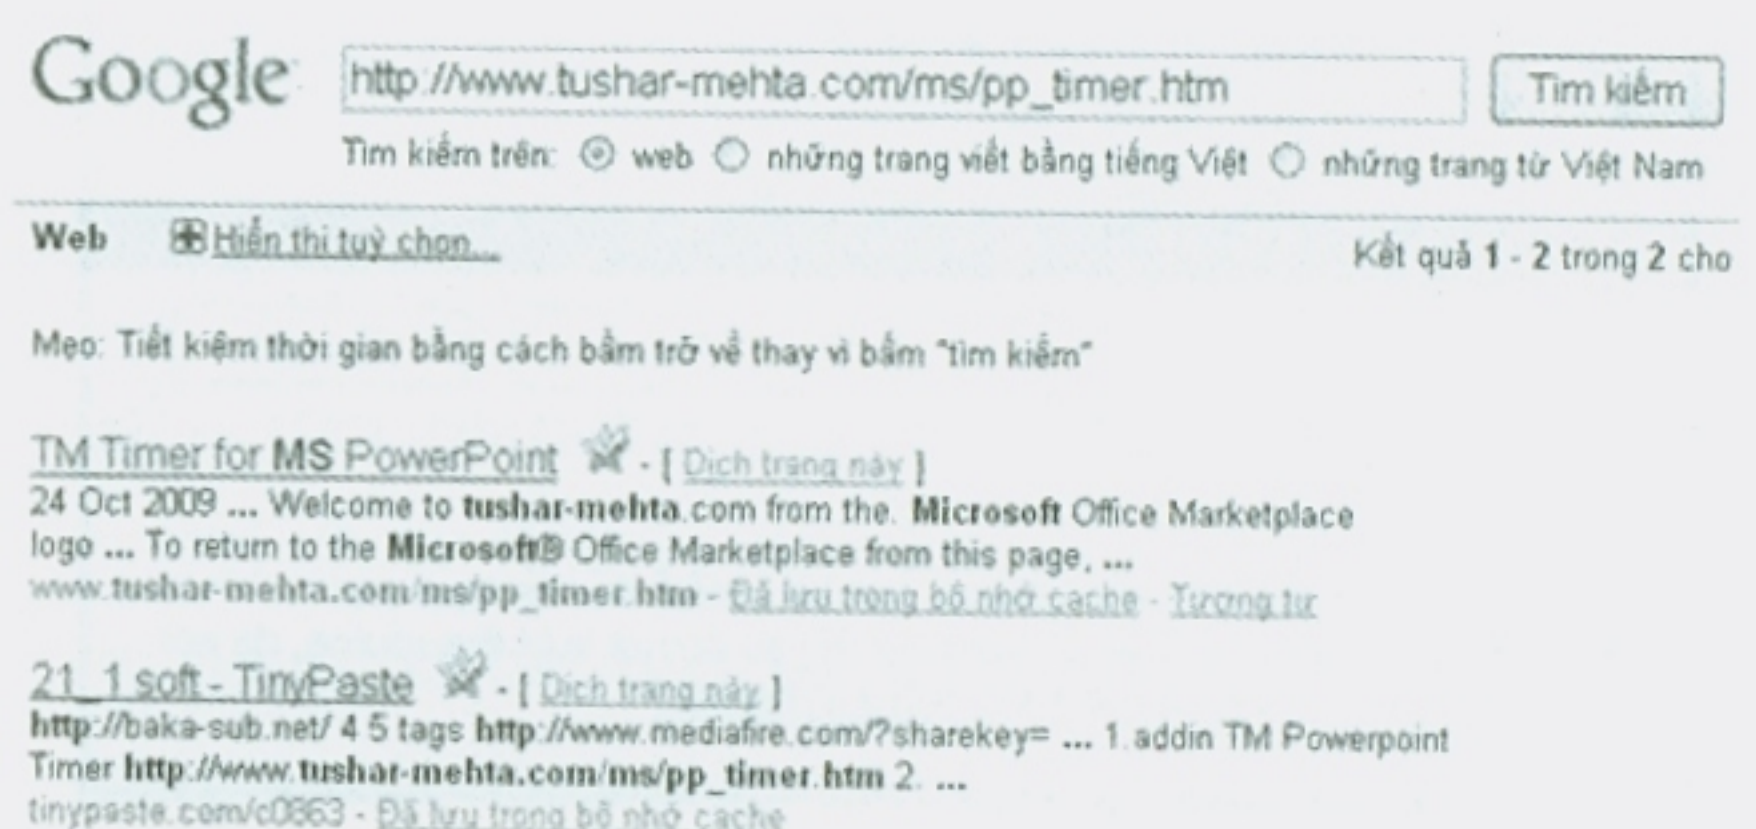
Google

http://www.tushar-mehta.com/ms/pp_timer.htm

Tìm kiếm

Tìm kiếm trên: web những trang viết bằng tiếng Việt những trang từ Việt Nam

Web ⊞Hiển thị tuỳ chọn... Kết quả 1 - 2 trong 2 cho

Mẹo: Tiết kiệm thời gian bằng cách bấm trở về thay vì bấm "tìm kiếm"

TM Timer for MS PowerPoint - [ Dịch trang này ]
24 Oct 2009 ... Welcome to tushar-mehta.com from the. Microsoft Office Marketplace logo ... To return to the Microsoft® Office Marketplace from this page, ...
www.tushar-mehta.com/ms/pp_timer.htm - Đã lưu trong bộ nhớ cache - Tương tự

21_1 soft - TinyPaste - [ Dịch trang này ]
http://baka-sub.net/ 4 5 tags http://www.mediafire.com/?sharekey= ... 1.addin TM Powerpoint Timer http://www.tushar-mehta.com/ms/pp_timer.htm 2. ...
tinypaste.com/c0863 - Đã lưu trong bộ nhớ cache